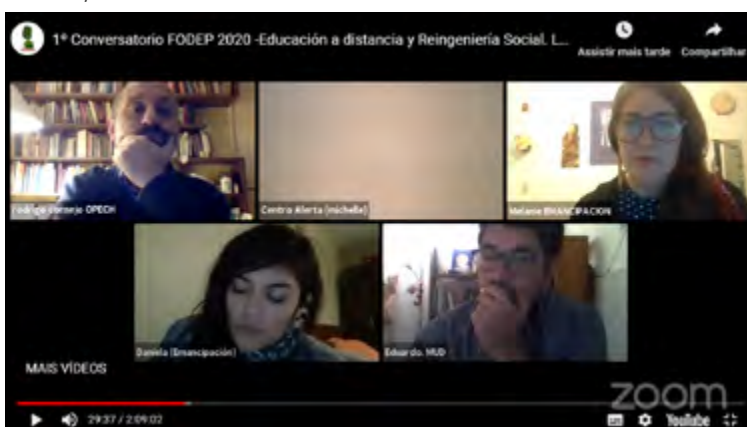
1° Conversatorio FODEP 2020 -Educación a distancia y Reingeniería Social. L...

Assistir mais tarde

Compartilhar

Rodrigo Cornejo OPECH

Centro Alerta (michelle)

Melanie EMANCIPACION

Daniela (Emancipación)

Eduardo. MUD

MAIS VÍDEOS

zoom

29:37 / 2:09:02

YouTube